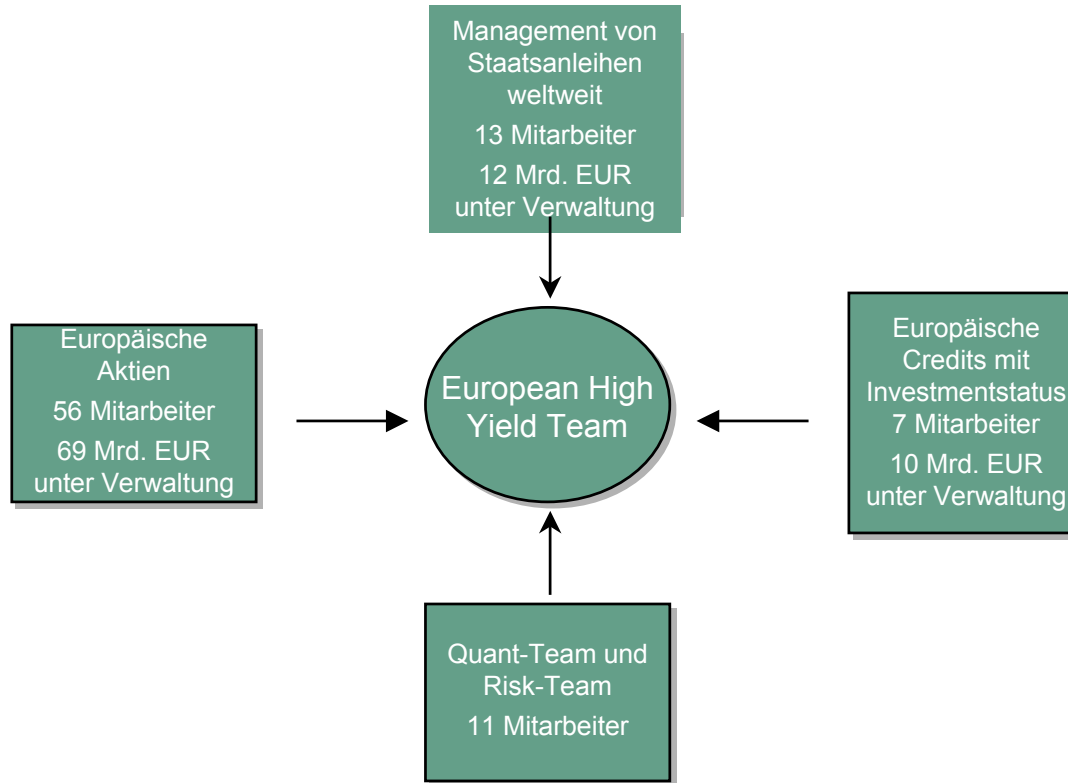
Management von Staatsanleihen weltweit
13 Mitarbeiter
12 Mrd. EUR unter Verwaltung

Europäische Aktien
56 Mitarbeiter
69 Mrd. EUR unter Verwaltung

European High Yield Team

Europäische Credits mit Investmentstatus
7 Mitarbeiter
10 Mrd. EUR unter Verwaltung

Quant-Team und Risk-Team
11 Mitarbeiter